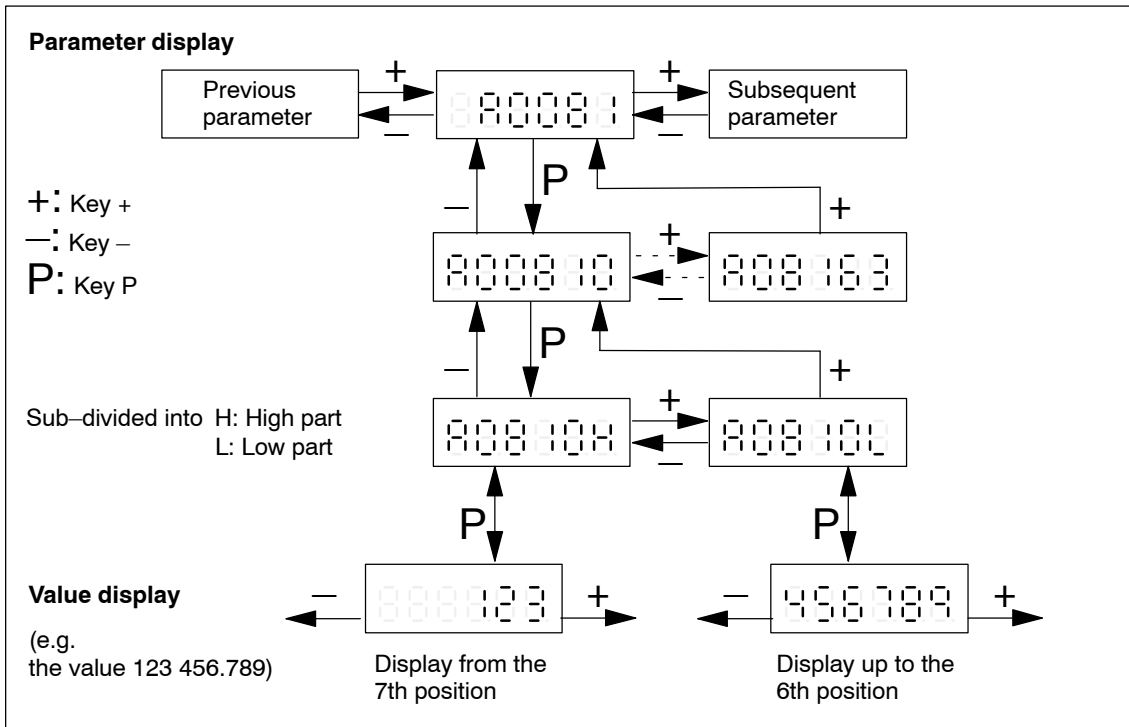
**Parameter display**

Previous parameter

+

—

A0081

+

—

Subsequent parameter

P

—

+

+: Key +

—: Key –

P: Key P

A00810

+

—

A08163

P

—

+

Sub–divided into H: High part
L: Low part

A0810H

+

—

A0810L

P

P

**Value display**

(e.g. the value 123 456.789)

—

123

+

Display from the 7th position

—

456789

+

Display up to the 6th position